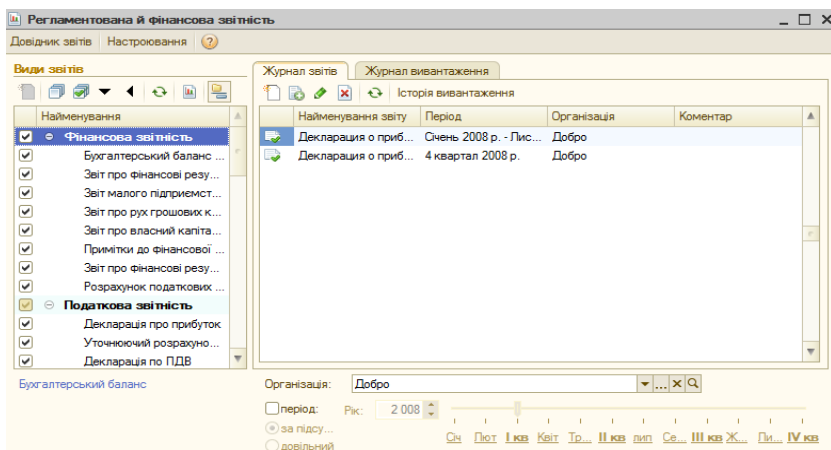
Регламентована й фінансова звітність

Довідник звітів | Настроювання | ?

Види звітів

| Найменування |
|---|
| Фінансова звітність |
| Бухгалтерський баланс ... |
| Звіт про фінансові резу... |
| Звіт малого підприємст... |
| Звіт про рух грошових к... |
| Звіт про власний капіта... |
| Примітки до фінансової ... |
| Звіт про фінансові резу... |
| Розрахунок податкових ... |
| Податкова звітність |
| Декларація про прибуток |
| Уточнюючий розрахуно... |
| Декларація по ПДВ |

Бухгалтерський баланс

Журнал звітів | Журнал вивантаження

Історія вивантаження

| Найменування звіту | Період | Організація | Коментар |
|---|---|---|---|
| Декларация о приб... | Січень 2008 р. - Лис... | Добро | |
| Декларация о приб... | 4 квартал 2008 р. | Добро | |

Організація: Добро

період: Рік: 2 008

за підсу...
довільний

Січ Лют І кв Квіт Тр... ІІ кв лип Се... ІІІ кв Ж... Ли... IV кв